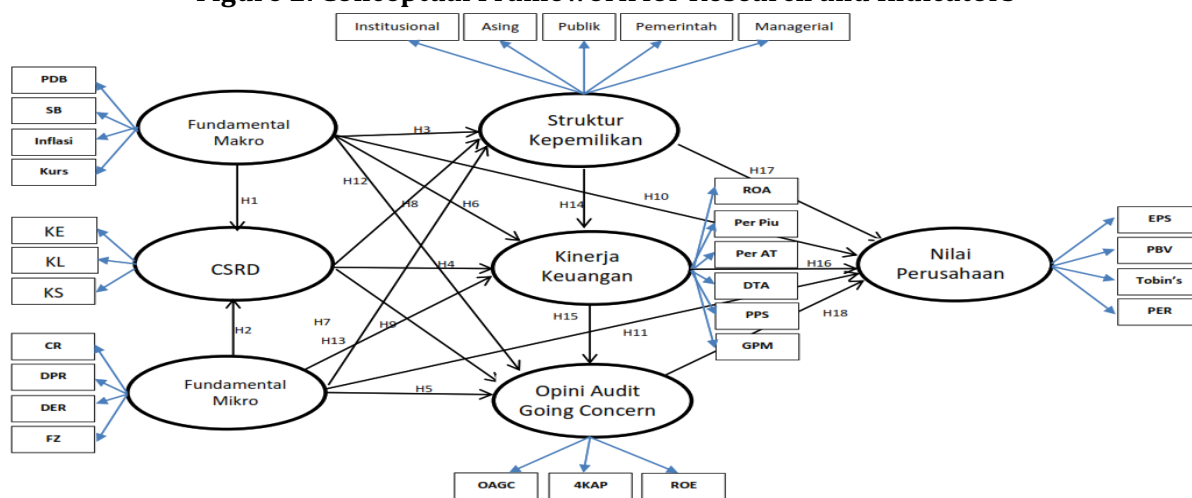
Institusional
Asing
Publik
Pemerintah
Managerial

PDB
SB
Inflasi
Kurs

Fundamental Makro

Struktur Kepemilikan

H3
H12
H8
H6
H10
H17
H14
H1

KE
KL
KS

CSRD

Kinerja Keuangan

H4
H16

ROA
Per Piu
Per AT
DTA
PPS
GPM

Nilai Perusahaan

EPS
PBV
Tobin's
PER

H2
H7
H13
H9
H15
H11
H18

CR
DPR
DER
FZ

Fundamental Mikro

H5

Opini Audit Going Concern

OAGC
4KAP
ROE